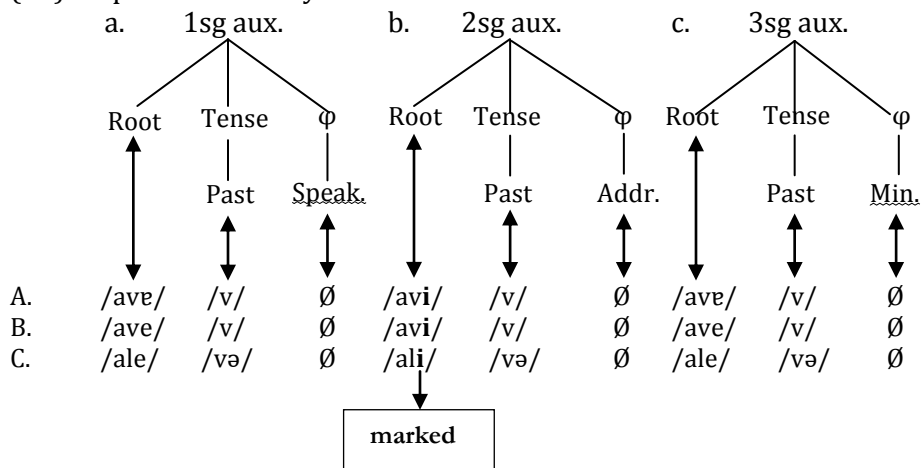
a. 1sg aux.
Root Tense φ
Past Speak.

b. 2sg aux.
Root Tense φ
Past Addr.

c. 3sg aux.
Root Tense φ
Past Min.

| | a. Root | a. Tense | a. φ | b. Root | b. Tense | b. φ | c. Root | c. Tense | c. φ |
|---|---|---|---|---|---|---|---|---|---|
| A. | /avɐ/ | /v/ | Ø | /av**i**/ | /v/ | Ø | /avɐ/ | /v/ | Ø |
| B. | /ave/ | /v/ | Ø | /av**i**/ | /v/ | Ø | /ave/ | /v/ | Ø |
| C. | /ale/ | /və/ | Ø | /al**i**/ | /və/ | Ø | /ale/ | /və/ | Ø |

**marked**